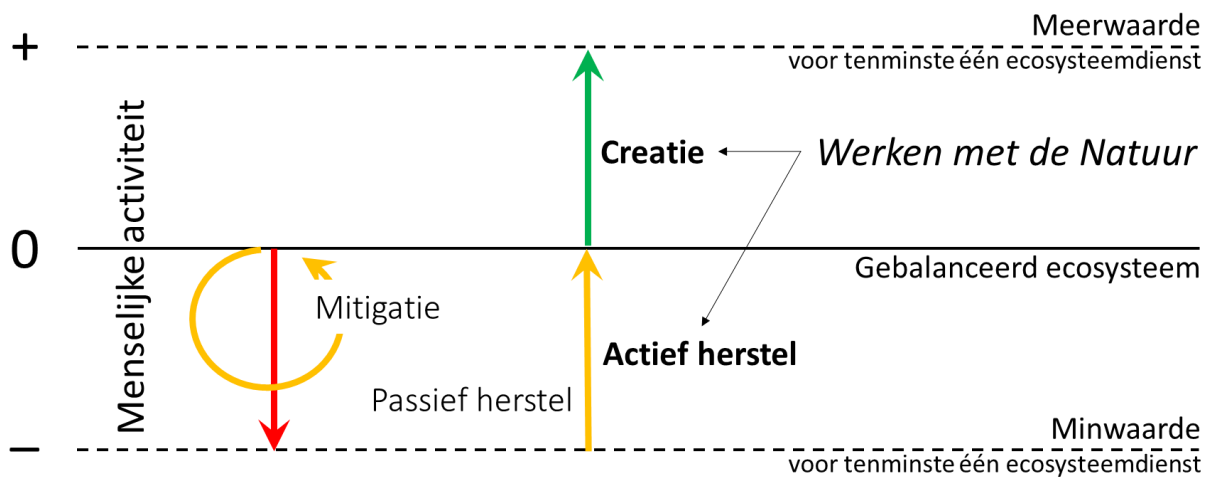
+
Meerwaarde
voor tenminste één ecosysteemdienst

Menselijke activiteit

Creatie

Werken met de Natuur

0

Gebalanceerd ecosysteem

Mitigatie

Actief herstel

Passief herstel

–
Minwaarde
voor tenminste één ecosysteemdienst